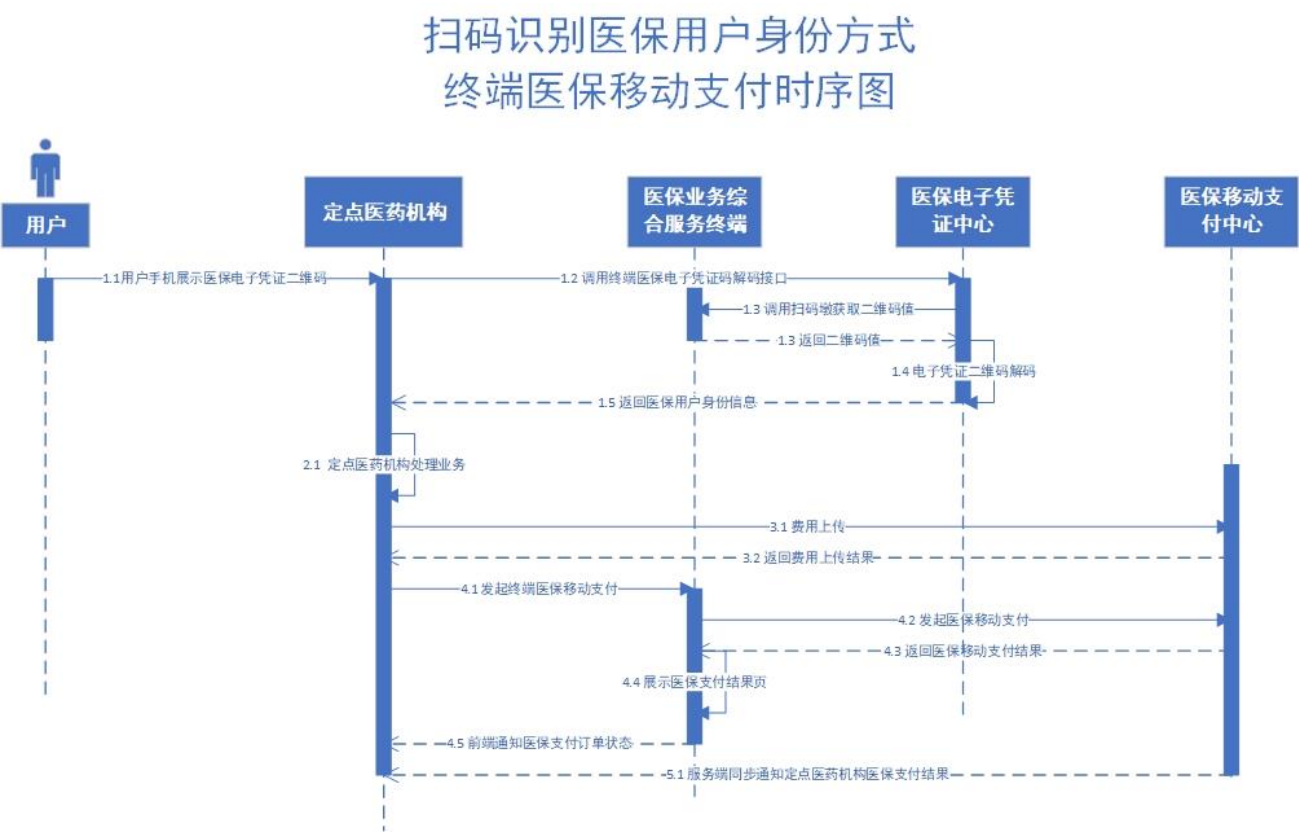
扫码识别医保用户身份方式
终端医保移动支付时序图

用户

定点医药机构

医保业务综合服务终端

医保电子凭证中心

医保移动支付中心

1.1用户手机展示医保电子凭证二维码

1.2 调用终端医保电子凭证码解码接口

1.3 调用扫码墩获取二维码值

1.3 返回二维码值

1.4 电子凭证二维码解码

1.5 返回医保用户身份信息

2.1 定点医药机构处理业务

3.1 费用上传

3.2 返回费用上传结果

4.1 发起终端医保移动支付

4.2 发起医保移动支付

4.3 返回医保移动支付结果

4.4 展示医保支付结果页

4.5 前端通知医保支付订单状态

5.1 服务端同步通知定点医药机构医保支付结果